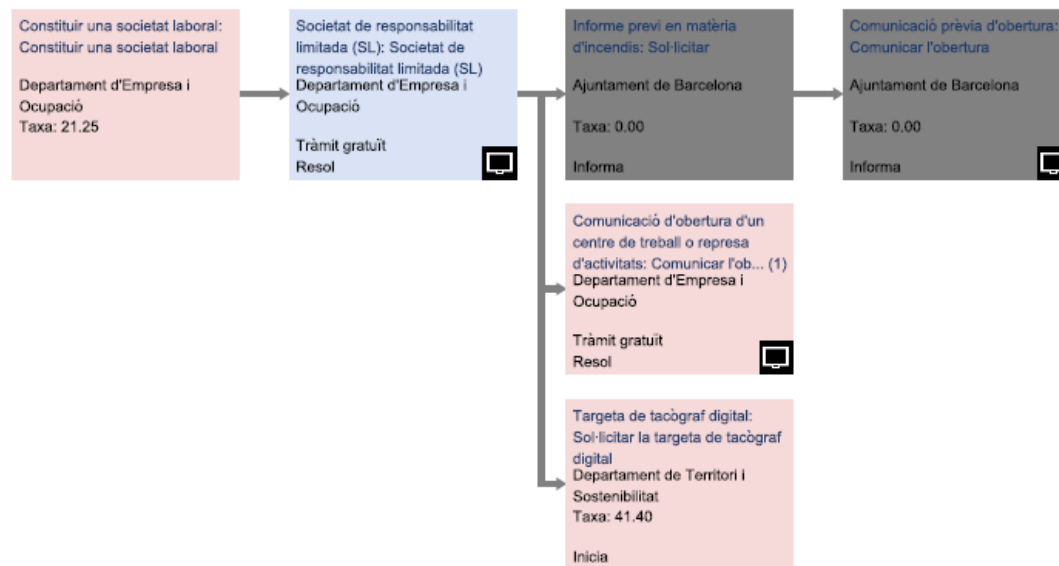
Constituir una societat laboral: Constituir una societat laboral

Departament d'Empresa i Ocupació
Taxa: 21.25

Societat de responsabilitat limitada (SL): Societat de responsabilitat limitada (SL)
Departament d'Empresa i Ocupació

Tràmit gratuït
Resol

Informe previ en matèria d'incendis: Sol·licitar

Ajuntament de Barcelona

Taxa: 0.00

Informa

Comunicació prèvia d'obertura: Comunicar l'obertura

Ajuntament de Barcelona

Taxa: 0.00

Informa

Comunicació d'obertura d'un centre de treball o represa d'activitats: Comunicar l'ob... (1)
Departament d'Empresa i Ocupació

Tràmit gratuït
Resol

Targeta de tacògraf digital: Sol·licitar la targeta de tacògraf digital
Departament de Territori i Sostenibilitat
Taxa: 41.40

Inicia